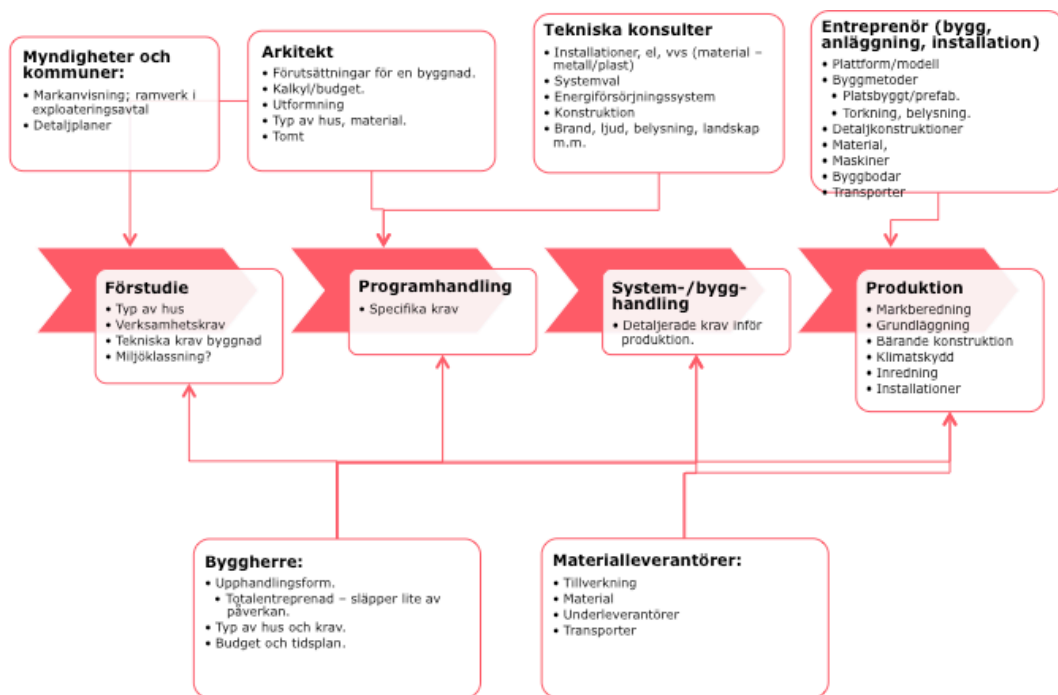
Myndigheter och kommuner:
• Markanvisning; ramverk i exploateringsavtal
• Detaljplaner

Arkitekt
• Förutsättningar för en byggnad.
• Kalkyl/budget.
• Utformning
• Typ av hus, material.
• Tomt

Tekniska konsulter
• Installationer, el, vvs (material – metall/plast)
• Systemval
• Energiförsörjningssystem
• Konstruktion
• Brand, ljud, belysning, landskap m.m.

Entreprenör (bygg, anläggning, installation)
• Plattform/modell
• Byggmetoder
• Platsbyggt/prefab.
• Torkning, belysning.
• Detaljkonstruktioner
• Material,
• Maskiner
• Byggbodar
• Transporter

Förstudie
• Typ av hus
• Verksamhetskrav
• Tekniska krav byggnad
• Miljöklassning?

Programhandling
• Specifika krav

System-/bygghandling
• Detaljerade krav inför produktion.

Produktion
• Markberedning
• Grundläggning
• Bärande konstruktion
• Klimatskydd
• Inredning
• Installationer

Byggherre:
• Upphandlingsform.
• Totalentreprenad – släpper lite av påverkan.
• Typ av hus och krav.
• Budget och tidsplan.

Materialleverantörer:
• Tillverkning
• Material
• Underleverantörer
• Transporter